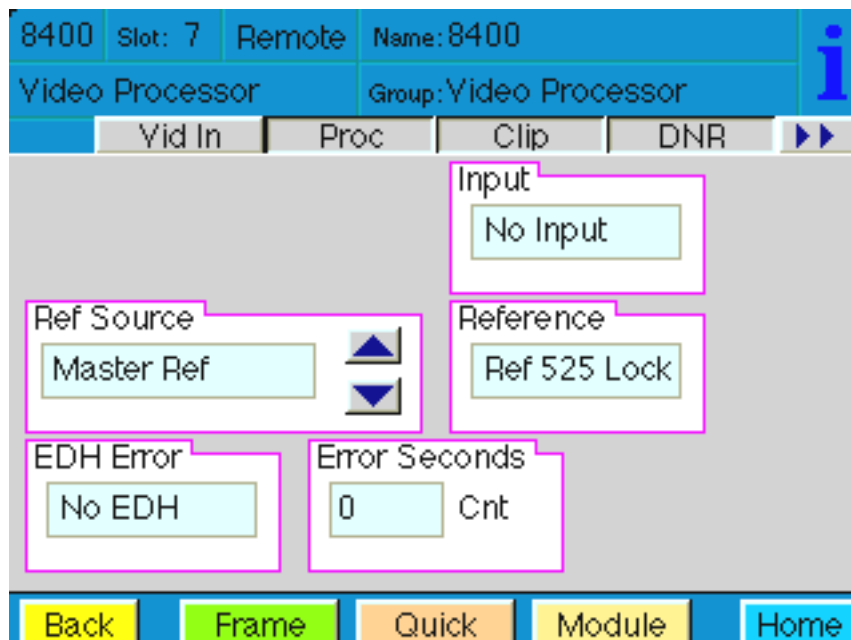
8400 Slot: 7 Remote Name: 8400

Video Processor Group: Video Processor

i

Vid In Proc Clip DNR ▶▶

Input

No Input

Ref Source

Master Ref

Reference

Ref 525 Lock

EDH Error

No EDH

Error Seconds

0 Cnt

Back Frame Quick Module Home